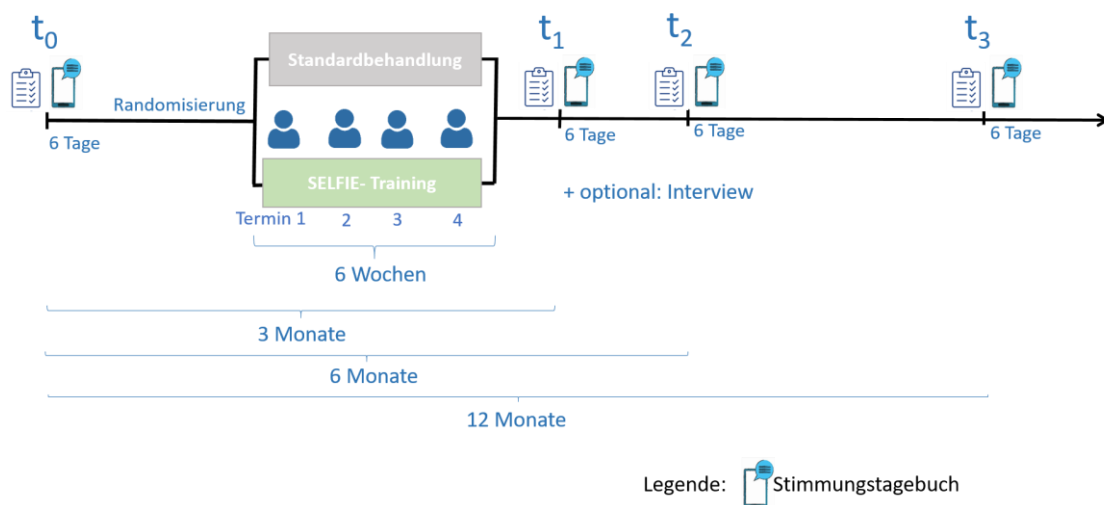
$t_0$

Randomisierung

6 Tage

Standardbehandlung

SELFIE- Training

Termin 1 2 3 4

6 Wochen

$t_1$

6 Tage

$t_2$

6 Tage

+ optional: Interview

$t_3$

6 Tage

3 Monate

6 Monate

12 Monate

Legende: Stimmungstagebuch